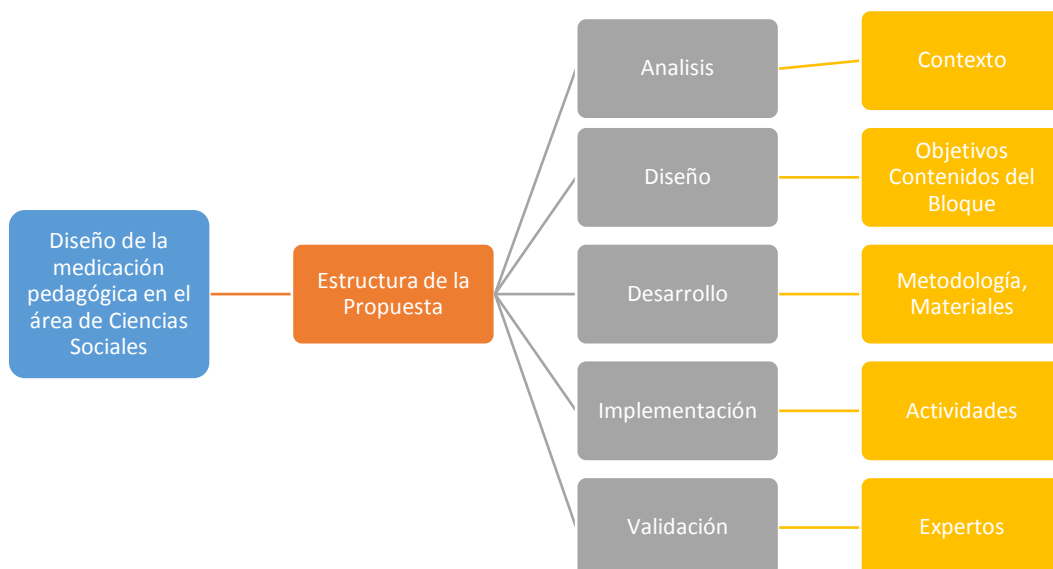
Diseño de la medicación pedagógica en el área de Ciencias Sociales

Estructura de la Propuesta

Analisis

Contexto

Diseño

Objetivos Contenidos del Bloque

Desarrollo

Metodología, Materiales

Implementación

Actividades

Validación

Expertos